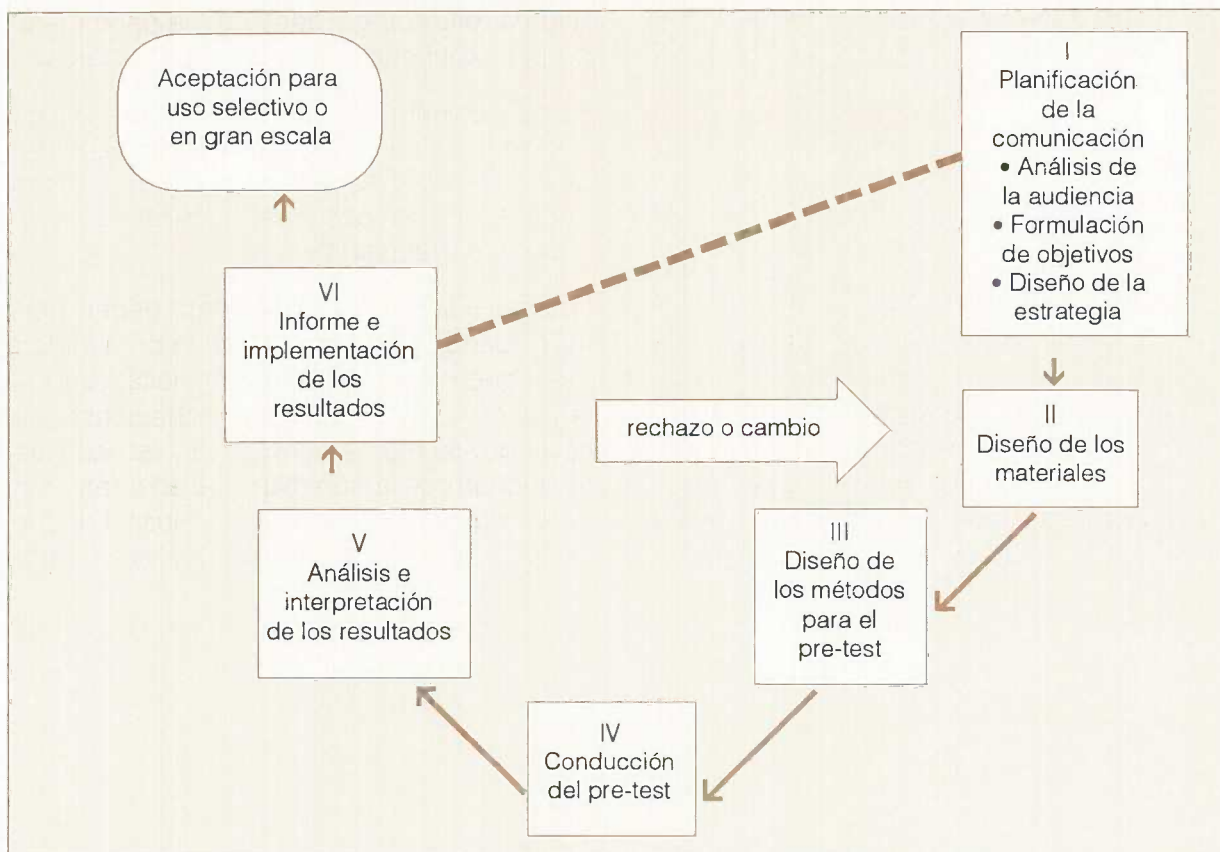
Aceptación para uso selectivo o en gran escala

I
Planificación de la comunicación
• Análisis de la audiencia
• Formulación de objetivos
• Diseño de la estrategia

VI
Informe e implementación de los resultados

rechazo o cambio

II
Diseño de los materiales

III
Diseño de los métodos para el pre-test

V
Análisis e interpretación de los resultados

IV
Conducción del pre-test